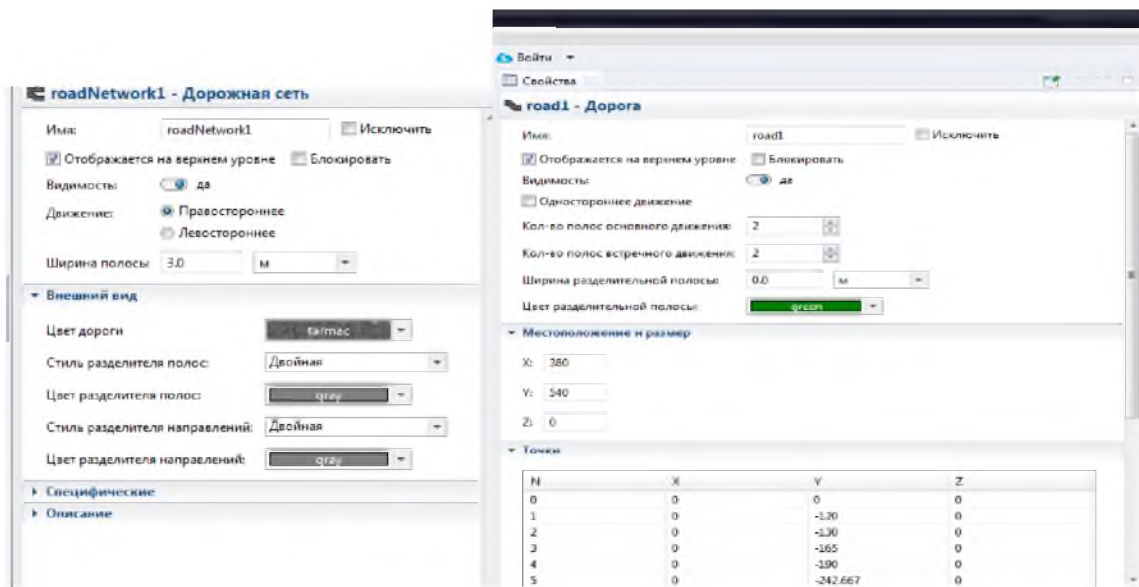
roadNetwork1 - Дорожная сеть

Имя: roadNetwork1
Исключить
Отображается на верхнем уровне
Блокировать
Видимость: да
Движение: Правостороннее
Левостороннее
Ширина полосы 3.0 м

▾ Внешний вид
Цвет дороги tarmac
Стиль разделителя полос: Двойная
Цвет разделителя полос: gray
Стиль разделителя направлений: Двойная
Цвет разделителя направлений: gray

▸ Специфические
▸ Описание

Войти
Свойства

road1 - Дорога

Имя: road1
Исключить
Отображается на верхнем уровне
Блокировать
Видимость: да
Одностороннее движение
Кол-во полос основного движения: 2
Кол-во полос встречного движения: 2
Ширина разделительной полосы: 0.0 м
Цвет разделительной полосы: green

▾ Местоположение и размер
X: 380
Y: 540
Z: 0

▾ Точки

| N | X | Y | Z |
|---|---|---|---|
| 0 | 0 | 0 | 0 |
| 1 | 0 | -120 | 0 |
| 2 | 0 | -130 | 0 |
| 3 | 0 | -165 | 0 |
| 4 | 0 | -190 | 0 |
| 5 | 0 | -242.667 | 0 |